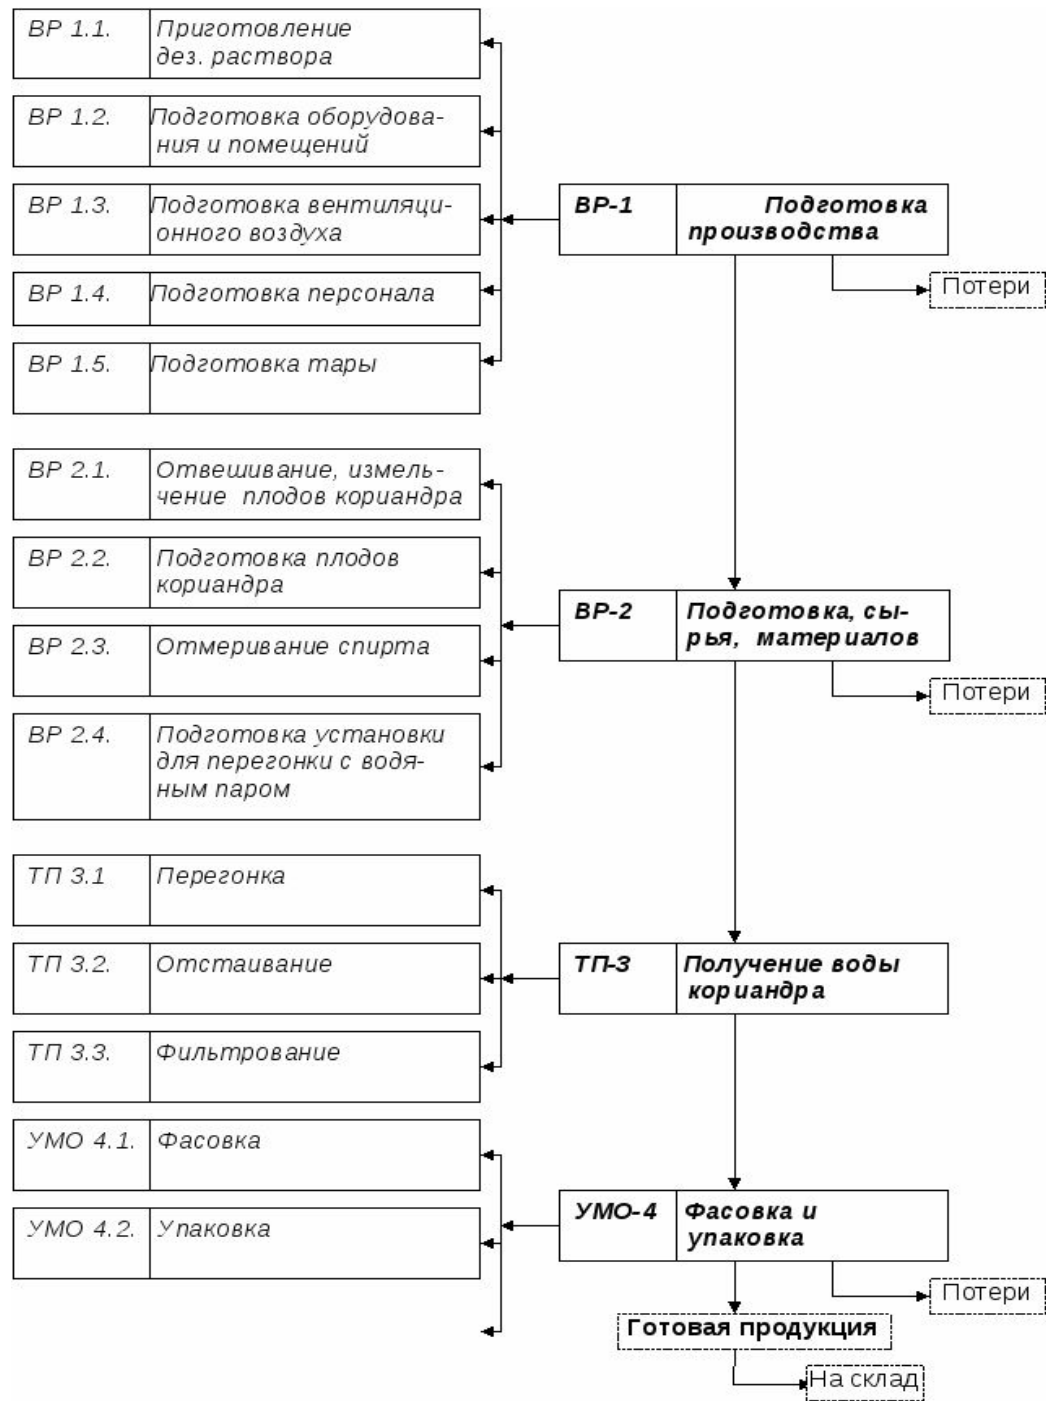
| ВР 1.1. | Приготовление дез. раствора |
|---|---|
| ВР 1.2. | Подготовка оборудования и помещений |
| ВР 1.3. | Подготовка вентиляционного воздуха |
| ВР 1.4. | Подготовка персонала |
| ВР 1.5. | Подготовка тары |

| ВР-1 | Подготовка производства |
|---|---|

Потери

| ВР 2.1. | Отвешивание, измельчение плодов кориандра |
|---|---|
| ВР 2.2. | Подготовка плодов кориандра |
| ВР 2.3. | Отмеривание спирта |
| ВР 2.4. | Подготовка установки для перегонки с водяным паром |

| ВР-2 | Подготовка, сырья, материалов |
|---|---|

Потери

| ТП 3.1 | Перегонка |
|---|---|
| ТП 3.2. | Отстаивание |
| ТП 3.3. | Фильтрование |

| ТП-3 | Получение воды кориандра |
|---|---|

| УМО 4.1. | Фасовка |
|---|---|
| УМО 4.2. | Упаковка |

| УМО-4 | Фасовка и упаковка |
|---|---|

Потери

Готовая продукция

На склад